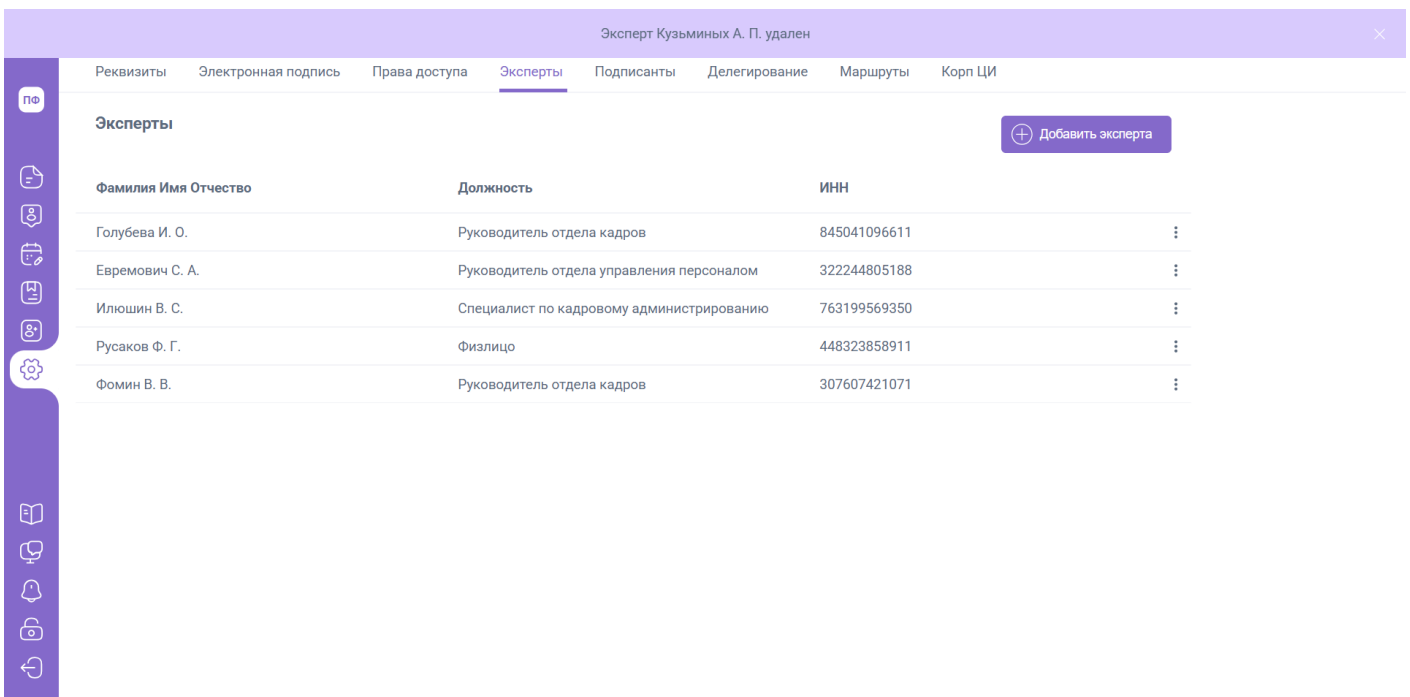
Эксперт Кузьминых А. П. удален

ПФ

Реквизиты Электронная подпись Права доступа Эксперты Подписанты Делегирование Маршруты Корп ЦИ

Эксперты

Добавить эксперта

| Фамилия Имя Отчество | Должность | ИНН |
|---|---|---|
| Голубева И. О. | Руководитель отдела кадров | 845041096611 |
| Евремович С. А. | Руководитель отдела управления персоналом | 322244805188 |
| Илюшин В. С. | Специалист по кадровому администрированию | 763199569350 |
| Русаков Ф. Г. | Физлицо | 448323858911 |
| Фомин В. В. | Руководитель отдела кадров | 307607421071 |